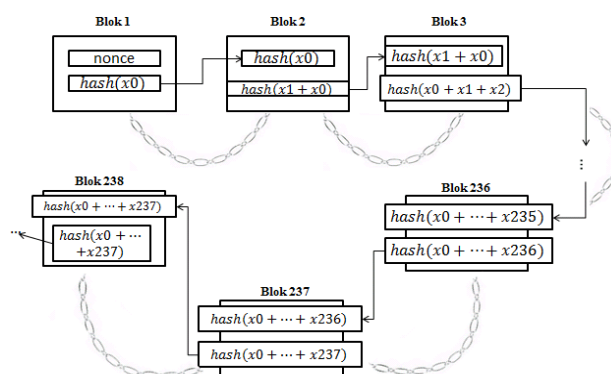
Blok 1

nonce

$hash(x0)$

Blok 2

$hash(x0)$

$hash(x1 + x0)$

Blok 3

$hash(x1 + x0)$

$hash(x0 + x1 + x2)$

⋮

Blok 238

$hash(x0 + \cdots + x237)$

…

$hash(x0 + \cdots + x237)$

Blok 236

$hash(x0 + \cdots + x235)$

$hash(x0 + \cdots + x236)$

Blok 237

$hash(x0 + \cdots + x236)$

$hash(x0 + \cdots + x237)$